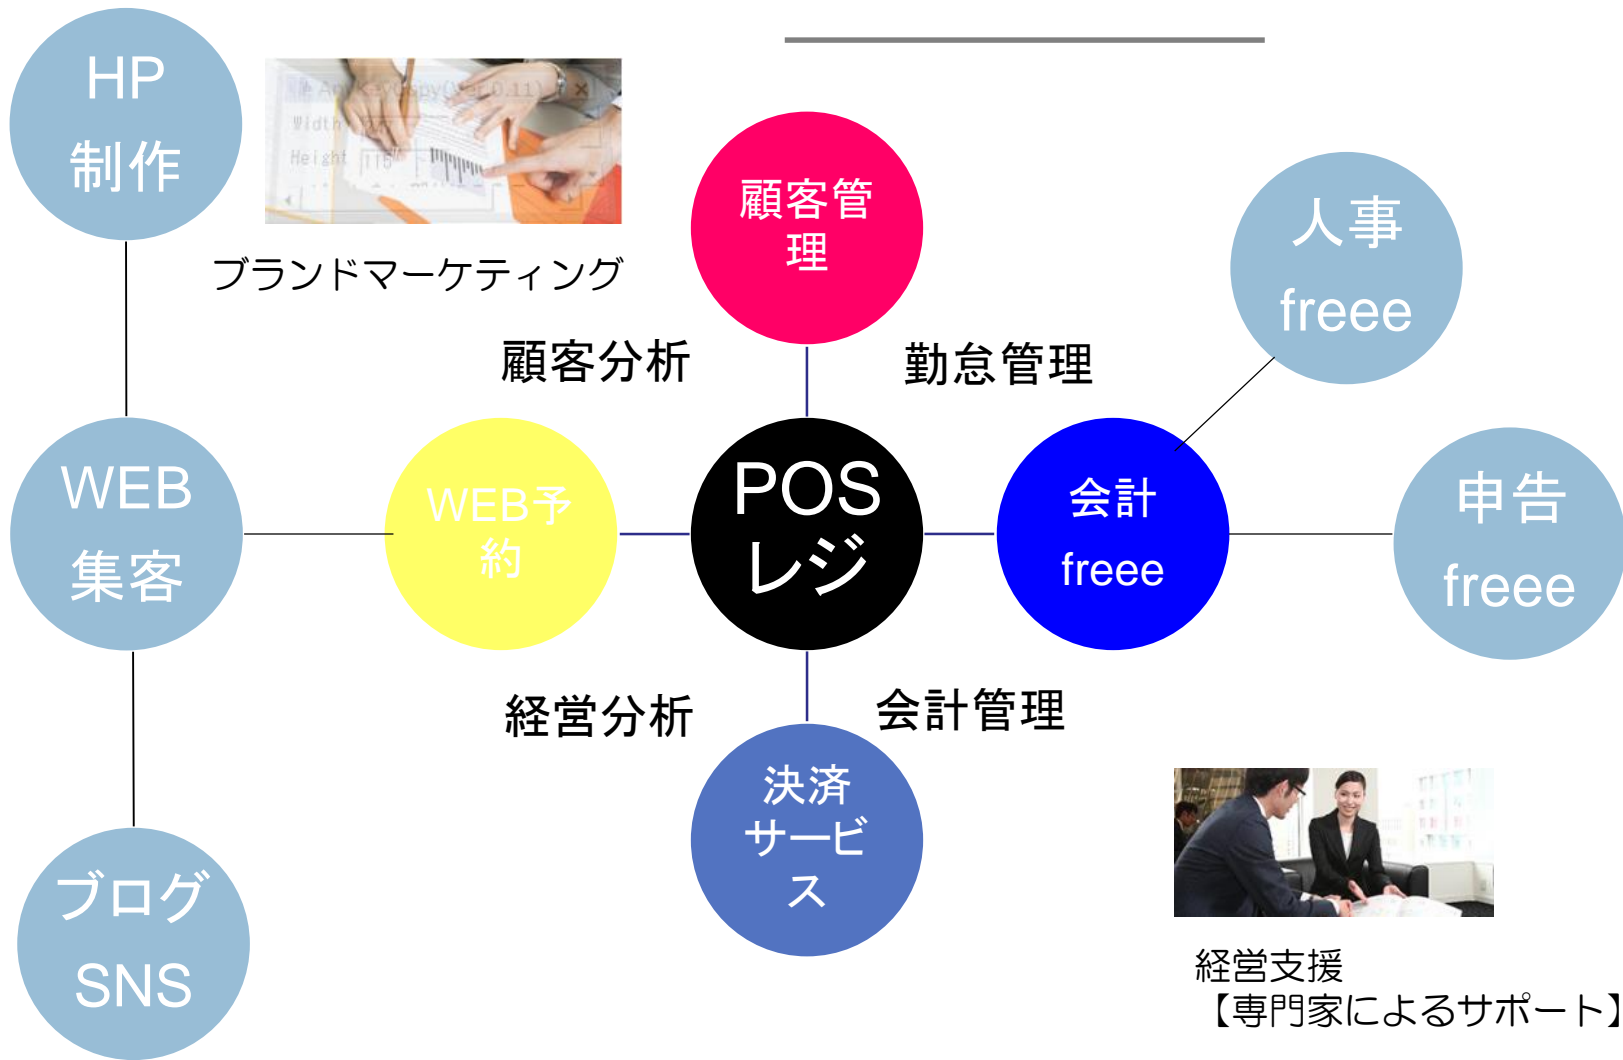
HP
制作

ブランドマーケティング

顧客管理

人事
freee

顧客分析

勤怠管理

WEB
集客

WEB予約

POS
レジ

会計
freee

申告
freee

経営分析

会計管理

決済
サービス

ブログ
SNS

経営支援
【専門家によるサポート】